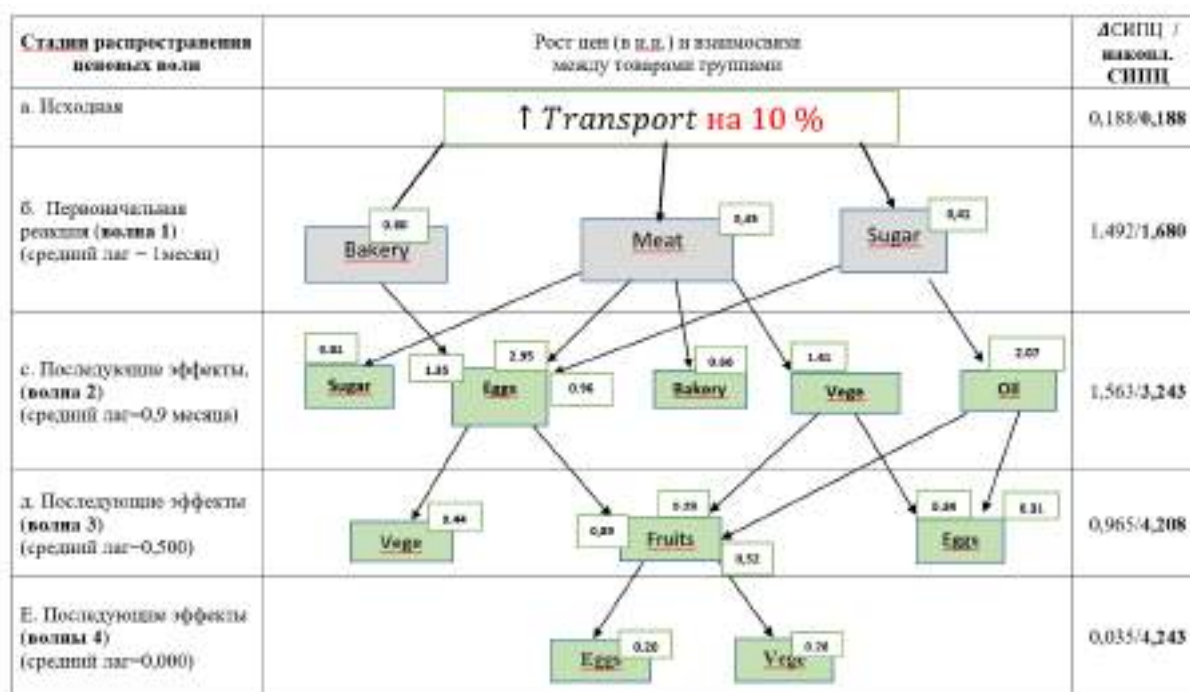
| Стадии распространения ценовых волн | Рост цен (в п.п.) и взаимосвязи между товарами группами | ΔСИПЦ / накопл. СИПЦ |
|---|---|---|
| а. Исходная | ↑ $Transport$ на 10 % | 0,188/**0,188** |
| б. Первоначальная реакция (**волна 1**) (средний лаг – 1месяц) | Bakery 0,80; Meat 0,49; Sugar 0,41 | 1,492/**1,680** |
| с. Последующие эффекты, (**волна 2**) (средний лаг–0,9 месяца) | Sugar 0,81; 1,85 Eggs 2,95 0,96; Bakery 0,06; Vege 1,41; Oil 2,07 | 1,563/**3,243** |
| д. Последующие эффекты (**волна 3**) (средний лаг–0,500) | Vege 0,44; 0,89 Fruits 0,59 0,52; 0,09 0,31 Eggs | 0,965/**4,208** |
| Е. Последующие эффекты (**волны 4**) (средний лаг–0,000) | Eggs 0,20; Vege 0,20 | 0,035/**4,243** |